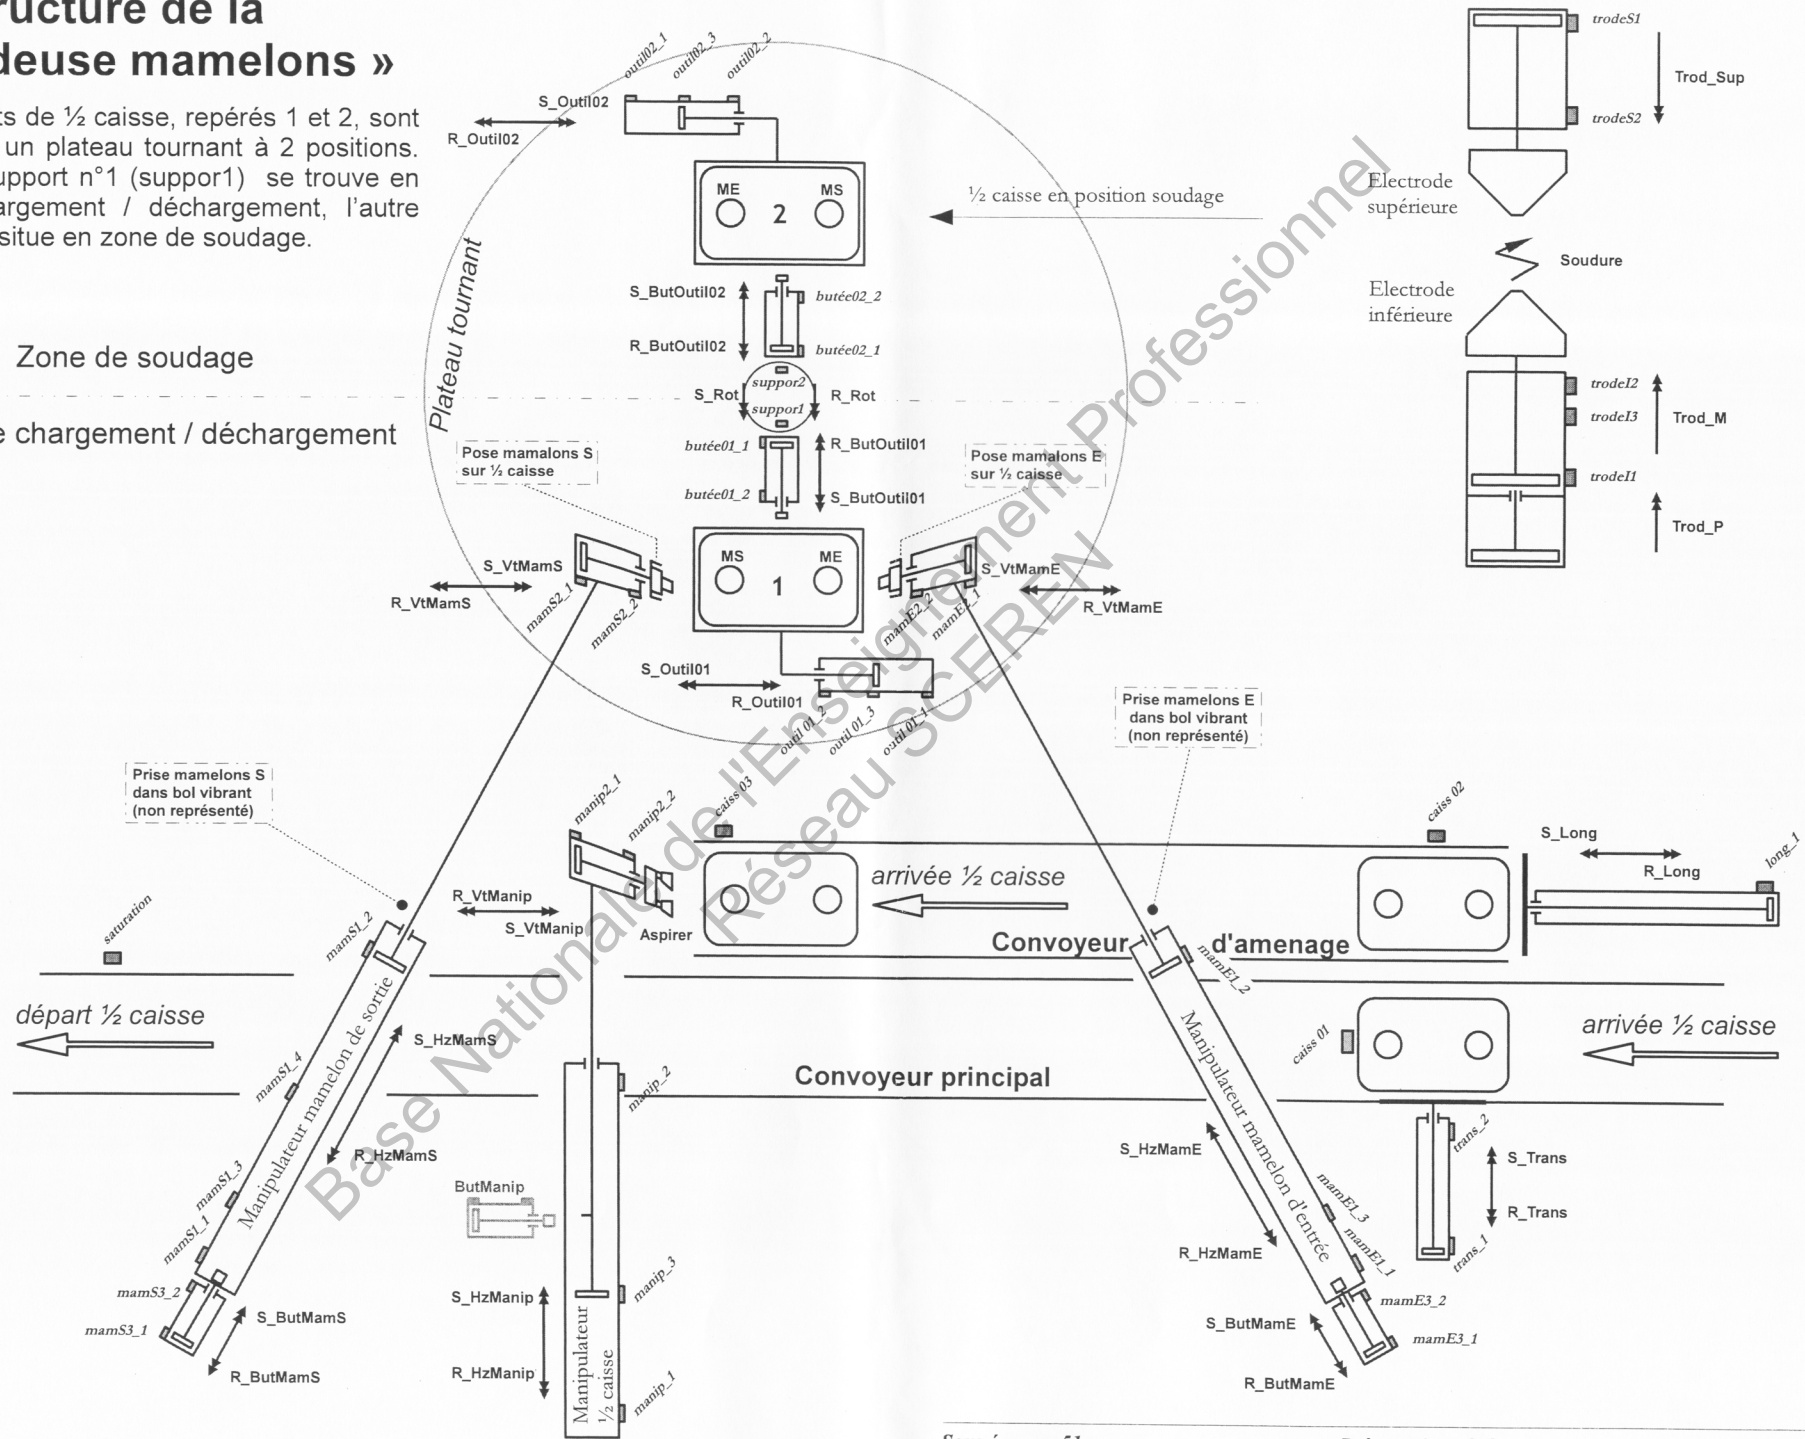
ructure de la
deuse mamelons »

ts de ½ caisse, repérés 1 et 2, sont un plateau tournant à 2 positions. upport n°1 (suppor1) se trouve en argement / déchargement, l'autre situe en zone de soudage.

Zone de soudage

e chargement / déchargement

outil02_1 outil02_3 outil02_2
S_Outil02
R_Outil02
ME MS 2
½ caisse en position soudage
Plateau tournant
S_ButOutil02
butée02_2
R_ButOutil02
butée02_1
S_Rot
suppor2
suppor1
R_Rot
butée01_1
R_ButOutil01
butée01_2
S_ButOutil01
Pose mamalons S sur ½ caisse
Pose mamalons E sur ½ caisse
S_VtMamS
R_VtMamS
mamS2_1
mamS2_2
MS ME 1
S_VtMamE
R_VtMamE
mamE2_2
mamE2_1
S_Outil01
R_Outil01
outil 01_2 outil 01_3 outil 01_1
Prise mamelons E dans bol vibrant (non représenté)
Prise mamelons S dans bol vibrant (non représenté)

trodeS1
Trod_Sup
trodeS2
Electrode supérieure
Soudure
Electrode inférieure
trodeI2
trodeI3
Trod_M
trodeI1
Trod_P

manip2_1
manip2_2
caiss 03
caiss 02
S_Long
R_Long
long_1
arrivée ½ caisse
saturation
R_VtManip
S_VtManip
Aspirer
Convoyeur d'amenage
mamS1_2
mamE1_2
départ ½ caisse
arrivée ½ caisse
caiss 01
S_HzMamS
mamS1_4
Manipulateur mamelon de sortie
manip_2
Convoyeur principal
R_HzMamS
Manipulateur mamelon d'entrée
trans_2
S_Trans
R_Trans
trans_1
S_HzMamE
mamE1_3
mamE1_1
R_HzMamE
ButManip
mamS1_3
mamS1_1
mamS3_2
mamS3_1
S_ButMamS
R_ButMamS
S_HzManip
manip_3
R_HzManip
Manipulateur ½ caisse
manip_1
mamE3_2
mamE3_1
S_ButMamE
R_ButMamE

Base Nationale de l'Enseignement Professionnel Réseau SCEREN